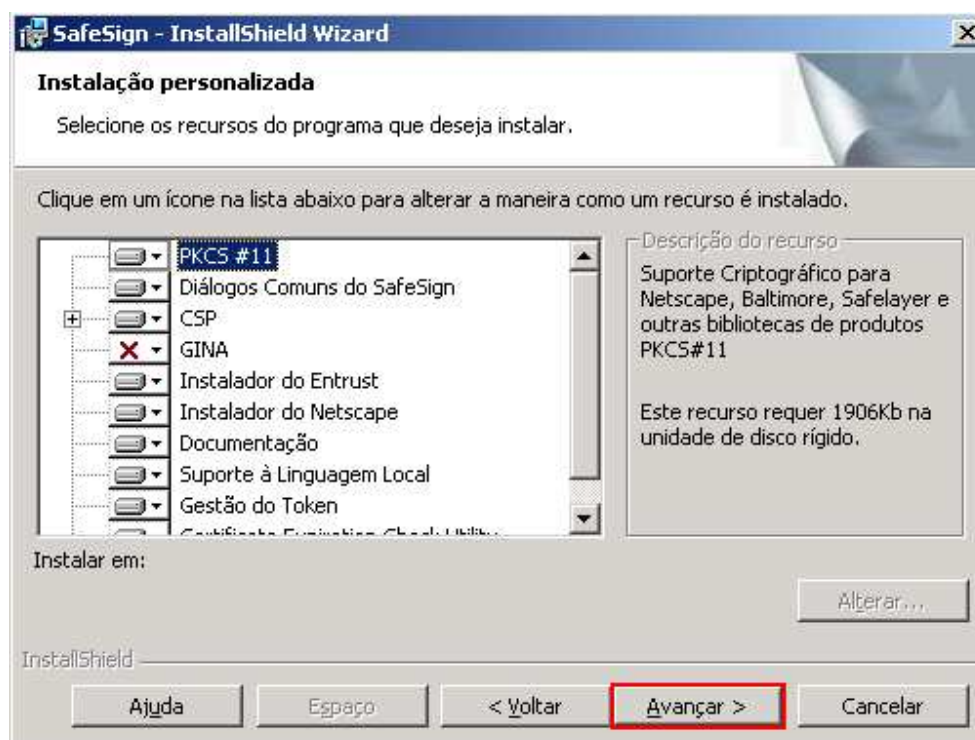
SafeSign - InstallShield Wizard

Instalação personalizada

Selecione os recursos do programa que deseja instalar.

Clique em um ícone na lista abaixo para alterar a maneira como um recurso é instalado.

PKCS #11
Diálogos Comuns do SafeSign
CSP
GINA
Instalador do Entrust
Instalador do Netscape
Documentação
Suporte à Linguagem Local
Gestão do Token
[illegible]

Descrição do recurso

Suporte Criptográfico para Netscape, Baltimore, Safelayer e outras bibliotecas de produtos PKCS#11

Este recurso requer 1906Kb na unidade de disco rígido.

Instalar em:

Alterar...

InstallShield

Ajuda
Espaço
< Voltar
Avançar >
Cancelar